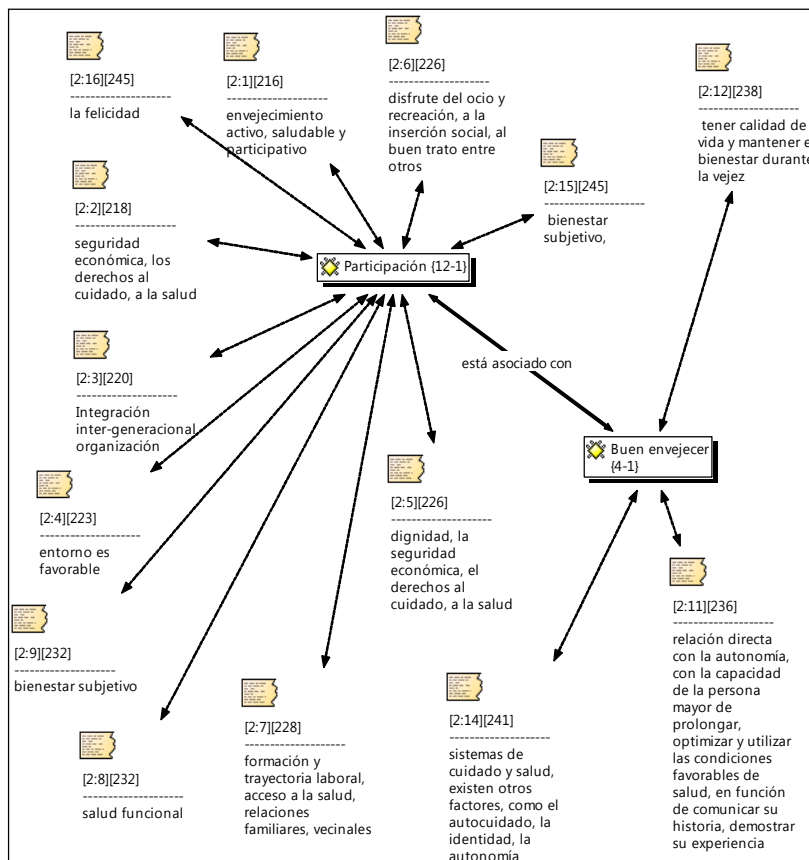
[2:16][245]
--------------------
la felicidad

[2:1][216]
--------------------
envejecimiento activo, saludable y participativo

[2:6][226]
--------------------
disfrute del ocio y recreación, a la inserción social, al buen trato entre otros

[2:12][238]
--------------------
tener calidad de vida y mantener e bienestar durante la vejez

[2:15][245]
--------------------
bienestar subjetivo,

[2:2][218]
--------------------
seguridad económica, los derechos al cuidado, a la salud

Participación {12-1}

[2:3][220]
--------------------
Integración inter-generacional organización

está asociado con

Buen envejecer {4-1}

[2:4][223]
--------------------
entorno es favorable

[2:5][226]
--------------------
dignidad, la seguridad económica, el derechos al cuidado, a la salud

[2:11][236]
--------------------
relación directa con la autonomía, con la capacidad de la persona mayor de prolongar, optimizar y utilizar las condiciones favorables de salud, en función de comunicar su historia, demostrar su experiencia

[2:9][232]
--------------------
bienestar subjetivo

[2:7][228]
--------------------
formación y trayectoria laboral, acceso a la salud, relaciones familiares, vecinales

[2:14][241]
--------------------
sistemas de cuidado y salud, existen otros factores, como el autocuidado, la identidad, la autonomía

[2:8][232]
--------------------
salud funcional